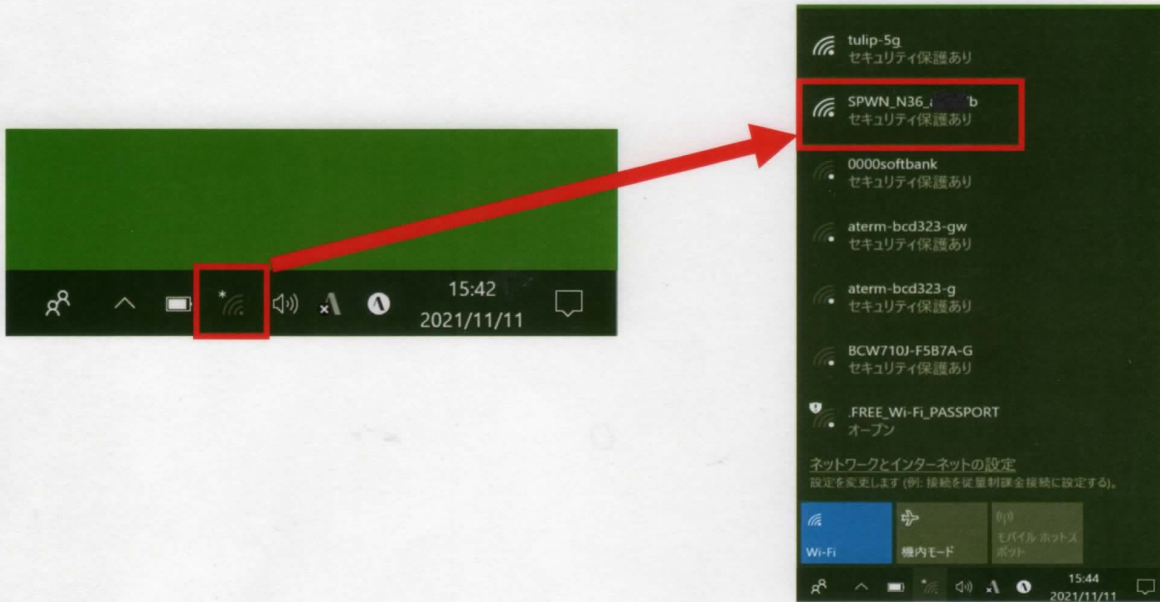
15:42
2021/11/11

tulip-5g
セキュリティ保護あり

SPWN_N36_a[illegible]b
セキュリティ保護あり

0000softbank
セキュリティ保護あり

aterm-bcd323-gw
セキュリティ保護あり

aterm-bcd323-g
セキュリティ保護あり

BCW710J-F5B7A-G
セキュリティ保護あり

.FREE_Wi-Fi_PASSPORT
オープン

ネットワークとインターネットの設定
設定を変更します (例: 接続を従量制課金接続に設定する)。

Wi-Fi
機内モード
モバイル ホットスポット

15:44
2021/11/11